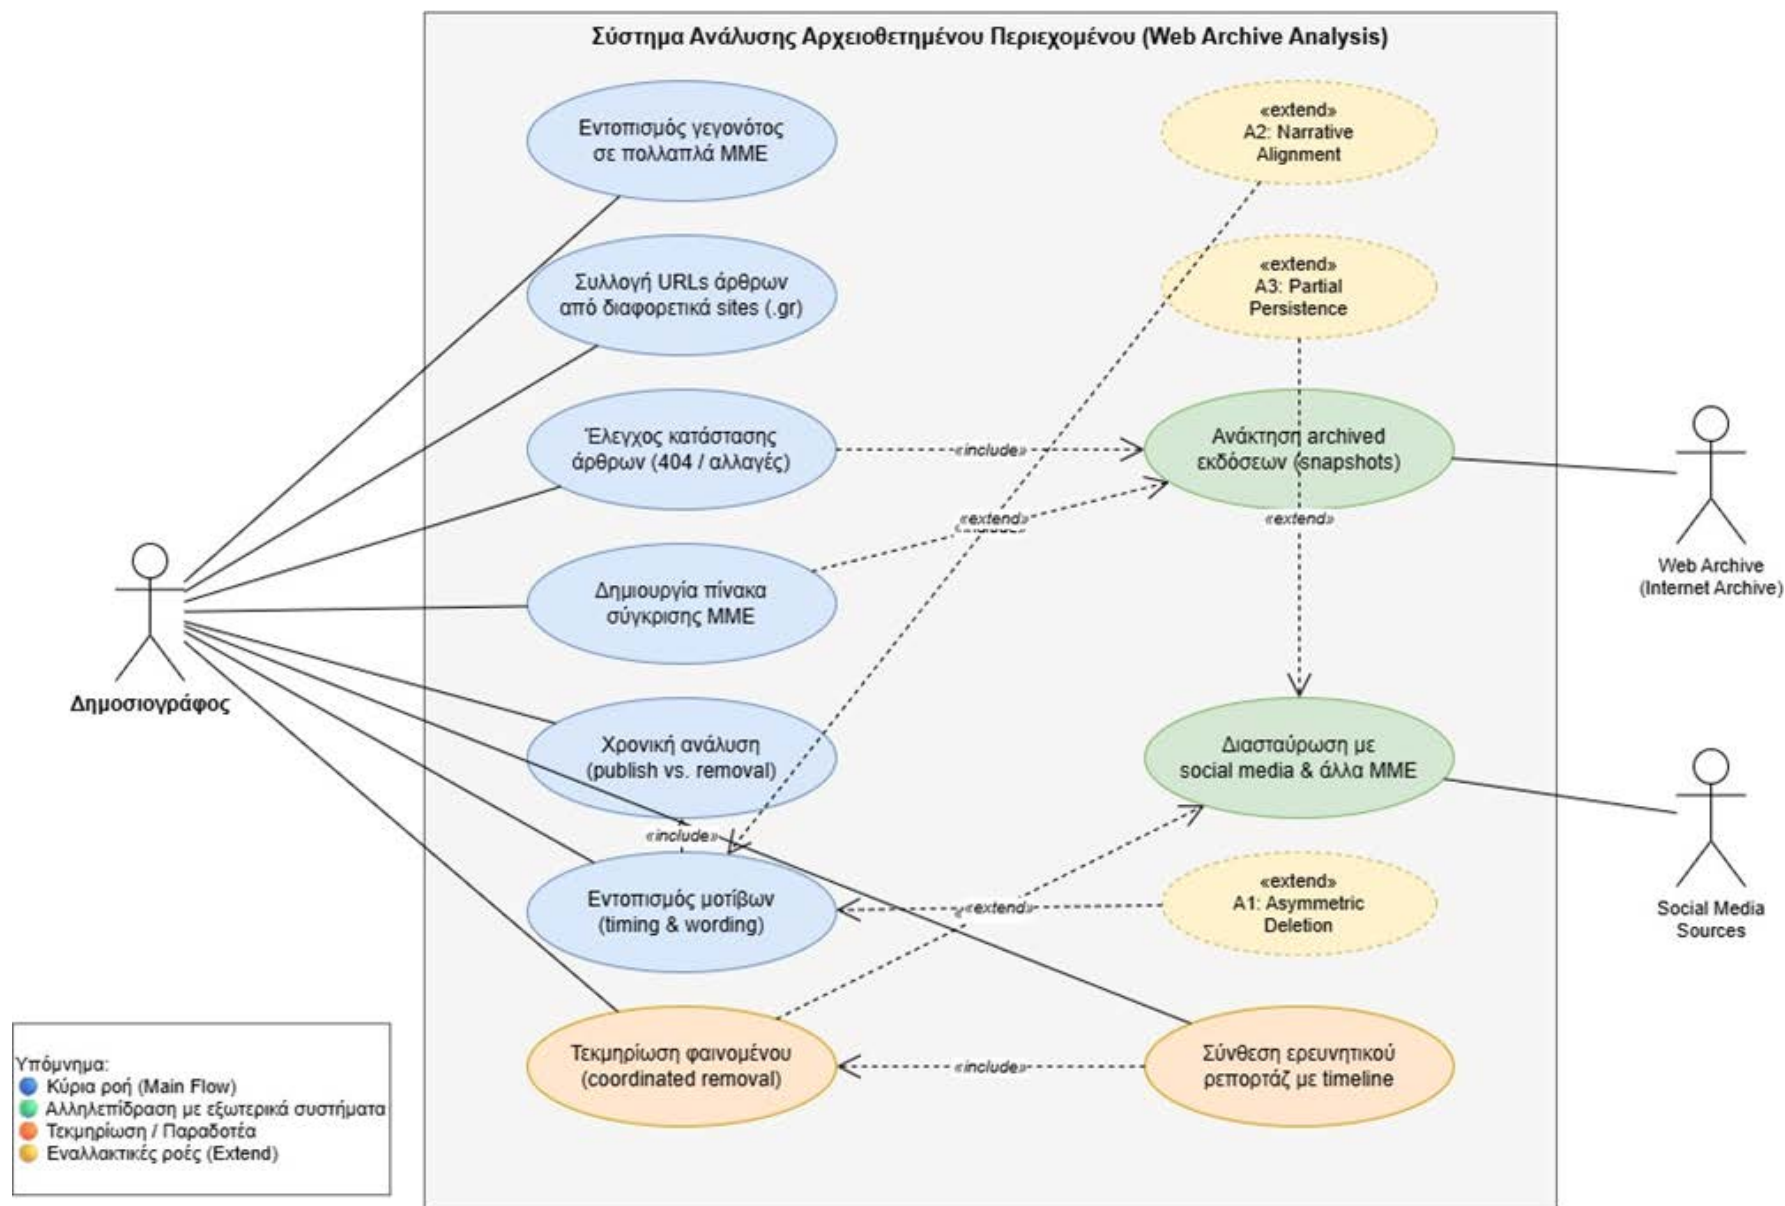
Σύστημα Ανάλυσης Αρχειοθετημένου Περιεχομένου (Web Archive Analysis)

Εντοπισμός γεγονότος σε πολλαπλά ΜΜΕ

«extend» A2: Narrative Alignment

Συλλογή URLs άρθρων από διαφορετικά sites (.gr)

«extend» A3: Partial Persistence

Έλεγχος κατάστασης άρθρων (404 / αλλαγές)

«include»

Ανάκτηση archived εκδόσεων (snapshots)

«extend»

«extend»

Δημιουργία πίνακα σύγκρισης ΜΜΕ

Web Archive (Internet Archive)

Δημοσιογράφος

Χρονική ανάλυση (publish vs. removal)

Διασταύρωση με social media & άλλα ΜΜΕ

«include»

Εντοπισμός μοτίβων (timing & wording)

«extend»

«extend» A1: Asymmetric Deletion

Social Media Sources

Υπόμνημα:
Κύρια ροή (Main Flow)
Αλληλεπίδραση με εξωτερικά συστήματα
Τεκμηρίωση / Παραδοτέα
Εναλλακτικές ροές (Extend)

Τεκμηρίωση φαινομένου (coordinated removal)

«include»

Σύνθεση ερευνητικού ρεπορτάζ με timeline